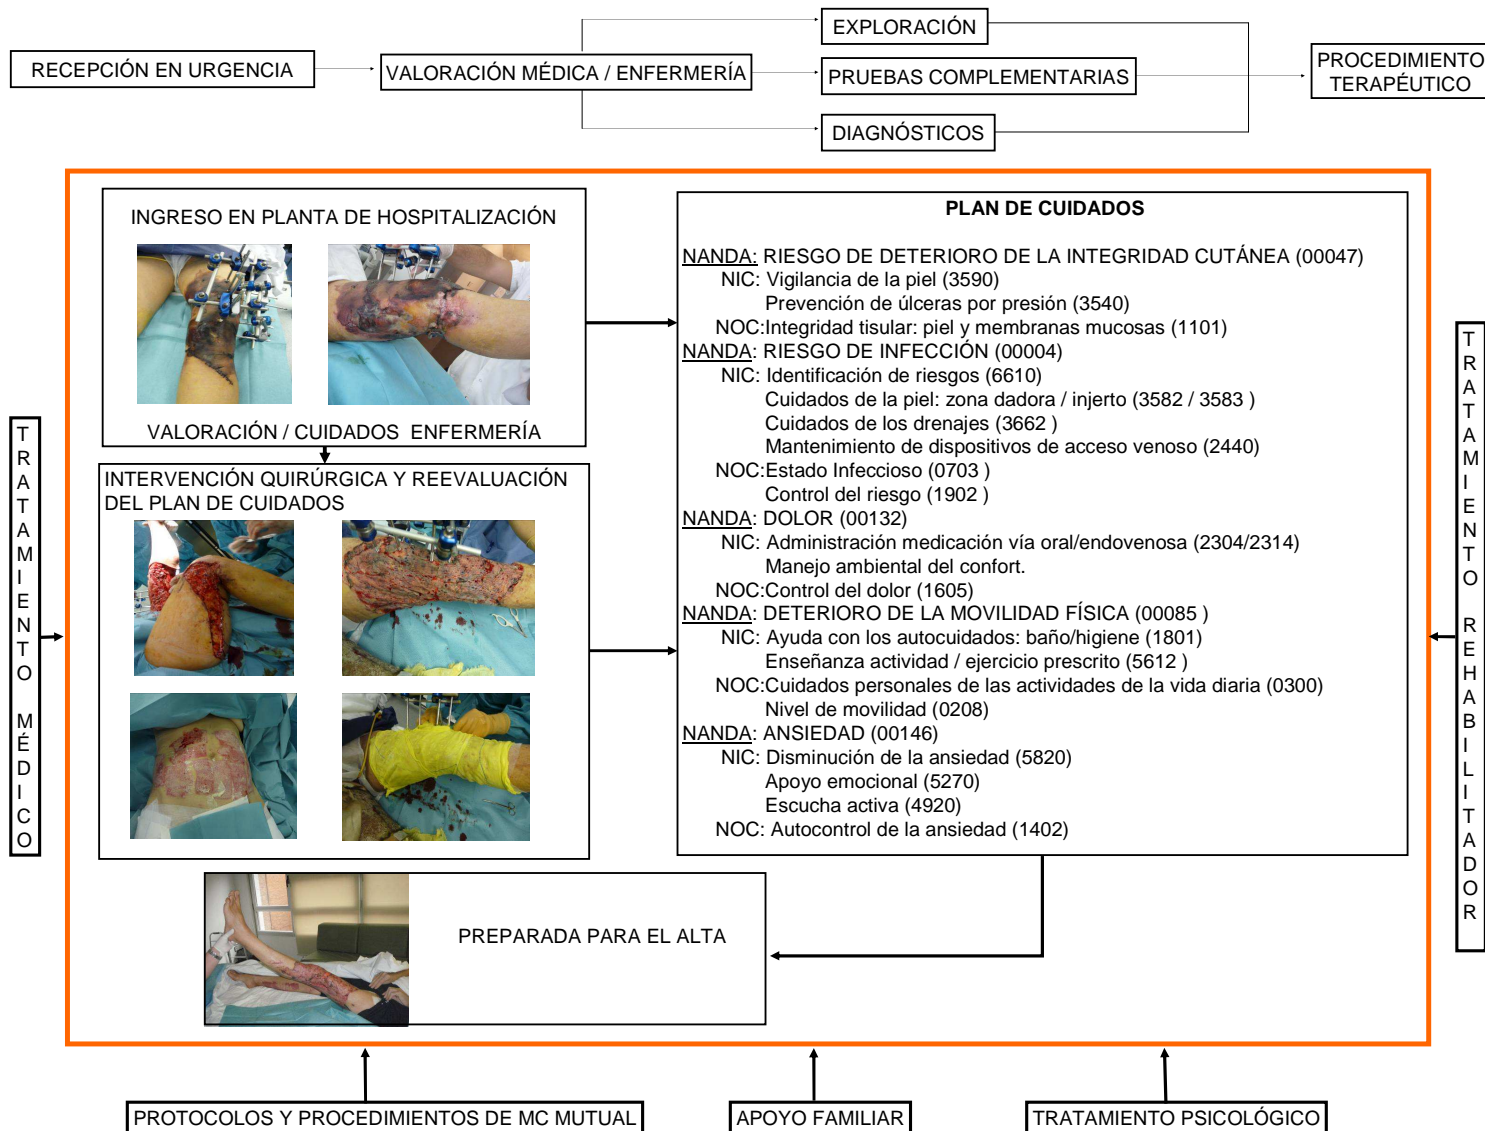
RECEPCIÓN EN URGENCIA

VALORACIÓN MÉDICA / ENFERMERÍA

EXPLORACIÓN

PRUEBAS COMPLEMENTARIAS

DIAGNÓSTICOS

PROCEDIMIENTO TERAPÉUTICO

TRATAMIENTO MÉDICO

INGRESO EN PLANTA DE HOSPITALIZACIÓN

VALORACIÓN / CUIDADOS ENFERMERÍA

INTERVENCIÓN QUIRÚRGICA Y REEVALUACIÓN DEL PLAN DE CUIDADOS

PLAN DE CUIDADOS

NANDA: RIESGO DE DETERIORO DE LA INTEGRIDAD CUTÁNEA (00047)
NIC: Vigilancia de la piel (3590)
Prevención de úlceras por presión (3540)
NOC:Integridad tisular: piel y membranas mucosas (1101)
NANDA: RIESGO DE INFECCIÓN (00004)
NIC: Identificación de riesgos (6610)
Cuidados de la piel: zona dadora / injerto (3582 / 3583 )
Cuidados de los drenajes (3662 )
Mantenimiento de dispositivos de acceso venoso (2440)
NOC:Estado Infeccioso (0703 )
Control del riesgo (1902 )
NANDA: DOLOR (00132)
NIC: Administración medicación vía oral/endovenosa (2304/2314)
Manejo ambiental del confort.
NOC:Control del dolor (1605)
NANDA: DETERIORO DE LA MOVILIDAD FÍSICA (00085 )
NIC: Ayuda con los autocuidados: baño/higiene (1801)
Enseñanza actividad / ejercicio prescrito (5612 )
NOC:Cuidados personales de las actividades de la vida diaria (0300)
Nivel de movilidad (0208)
NANDA: ANSIEDAD (00146)
NIC: Disminución de la ansiedad (5820)
Apoyo emocional (5270)
Escucha activa (4920)
NOC: Autocontrol de la ansiedad (1402)

TRATAMIENTO REHABILITADOR

PREPARADA PARA EL ALTA

PROTOCOLOS Y PROCEDIMIENTOS DE MC MUTUAL

APOYO FAMILIAR

TRATAMIENTO PSICOLÓGICO